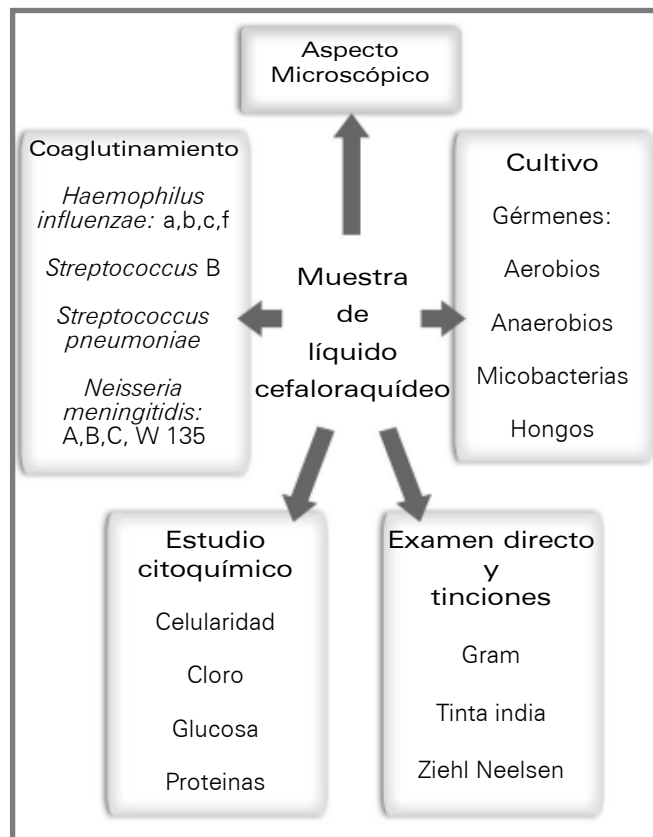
Aspecto Microscópico

Coaglutinamiento

Haemophilus influenzae: a,b,c,f

Streptococcus B

Streptococcus pneumoniae

Neisseria meningitidis: A,B,C, W 135

Muestra de líquido cefaloraquídeo

Cultivo

Gérmenes:

Aerobios

Anaerobios

Micobacterias

Hongos

Estudio citoquímico

Celularidad

Cloro

Glucosa

Proteinas

Examen directo y tinciones

Gram

Tinta india

Ziehl Neelsen